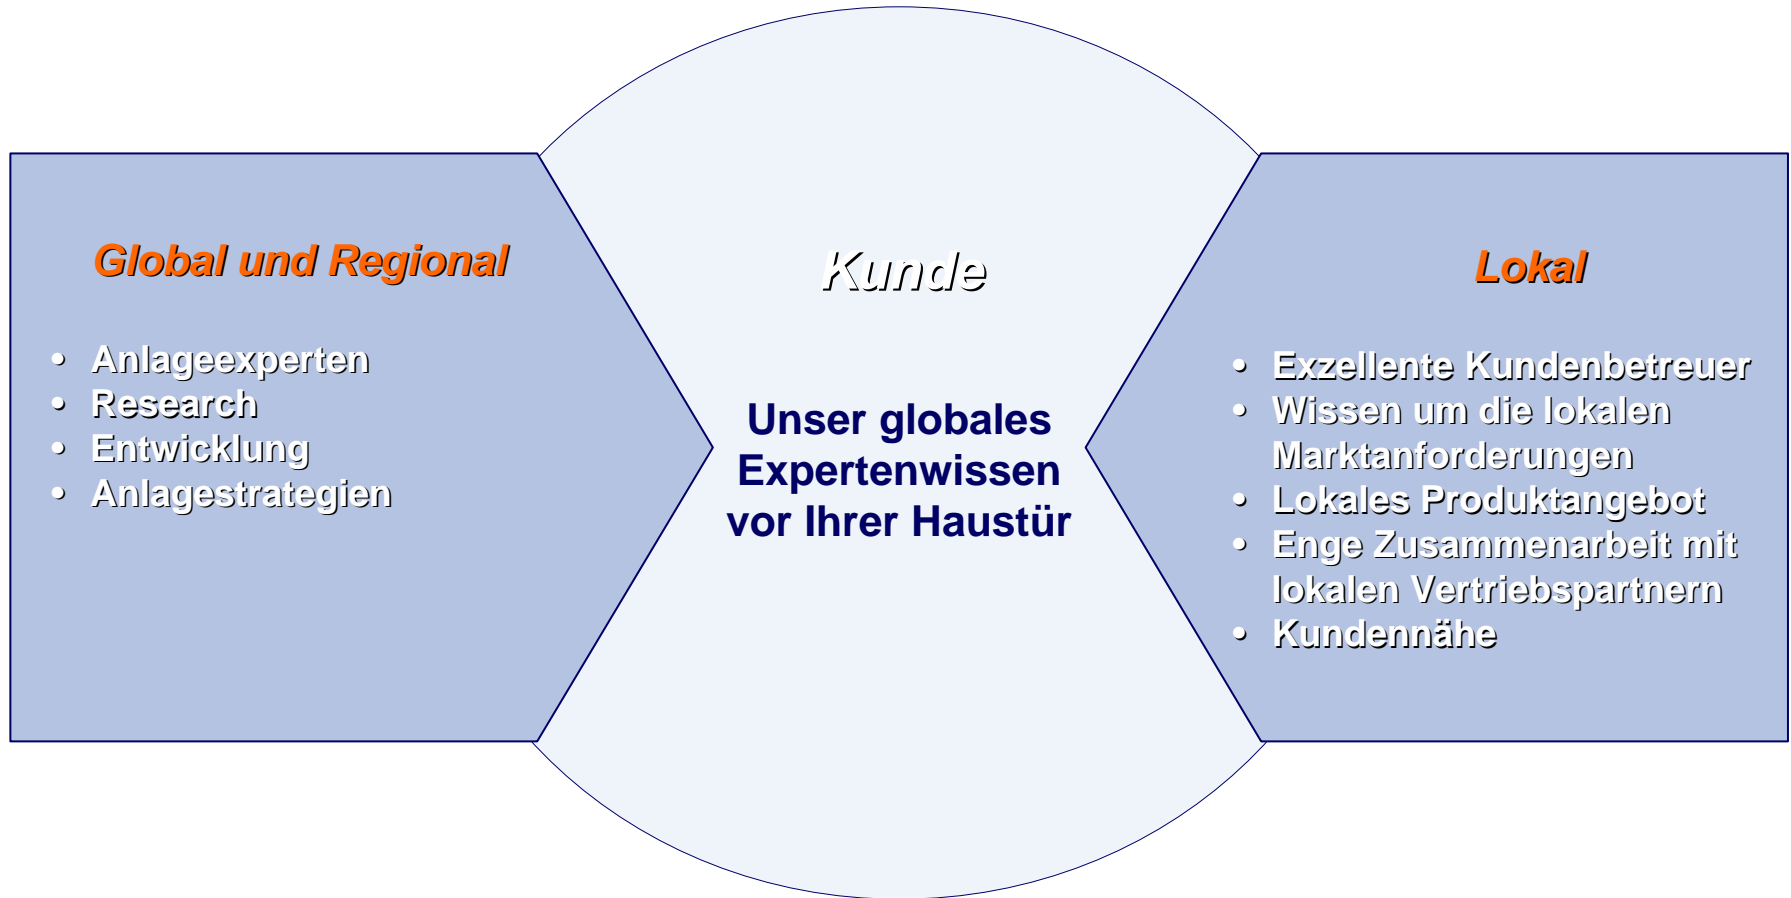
Global und Regional

- Anlageexperten
- Research
- Entwicklung
- Anlagestrategien

Kunde

Unser globales Expertenwissen vor Ihrer Haustür

Lokal

- Exzellente Kundenbetreuer
- Wissen um die lokalen Marktanforderungen
- Lokales Produktangebot
- Enge Zusammenarbeit mit lokalen Vertriebspartnern
- Kundennähe